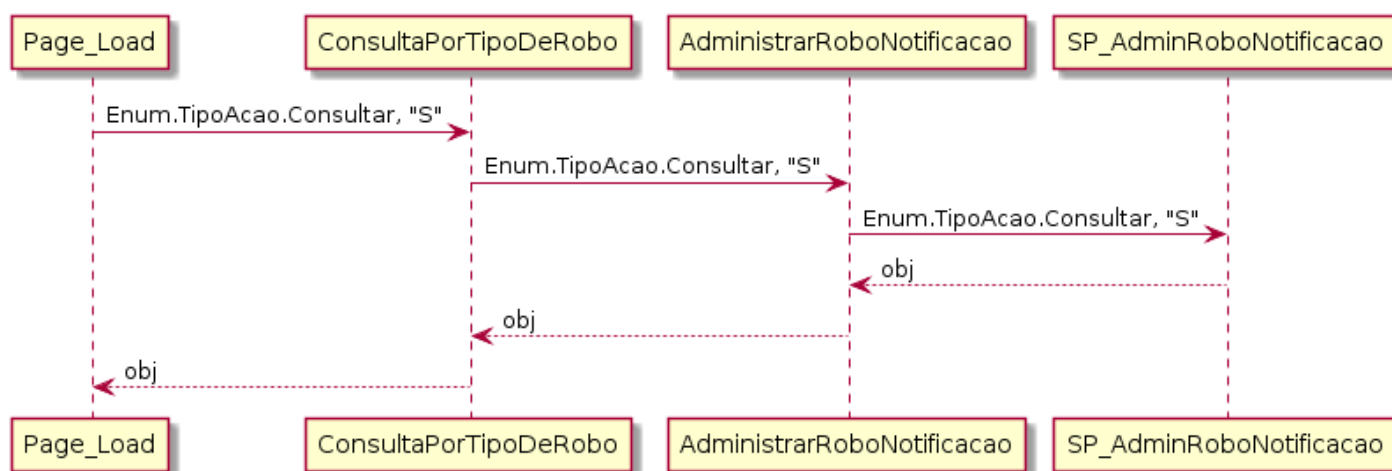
Page_Load
ConsultaPorTipoDeRobo
AdministrarRoboNotificacao
SP_AdminRoboNotificacao

Enum.TipoAcao.Consultar, "S"
Enum.TipoAcao.Consultar, "S"
Enum.TipoAcao.Consultar, "S"
obj
obj
obj

Page_Load
ConsultaPorTipoDeRobo
AdministrarRoboNotificacao
SP_AdminRoboNotificacao